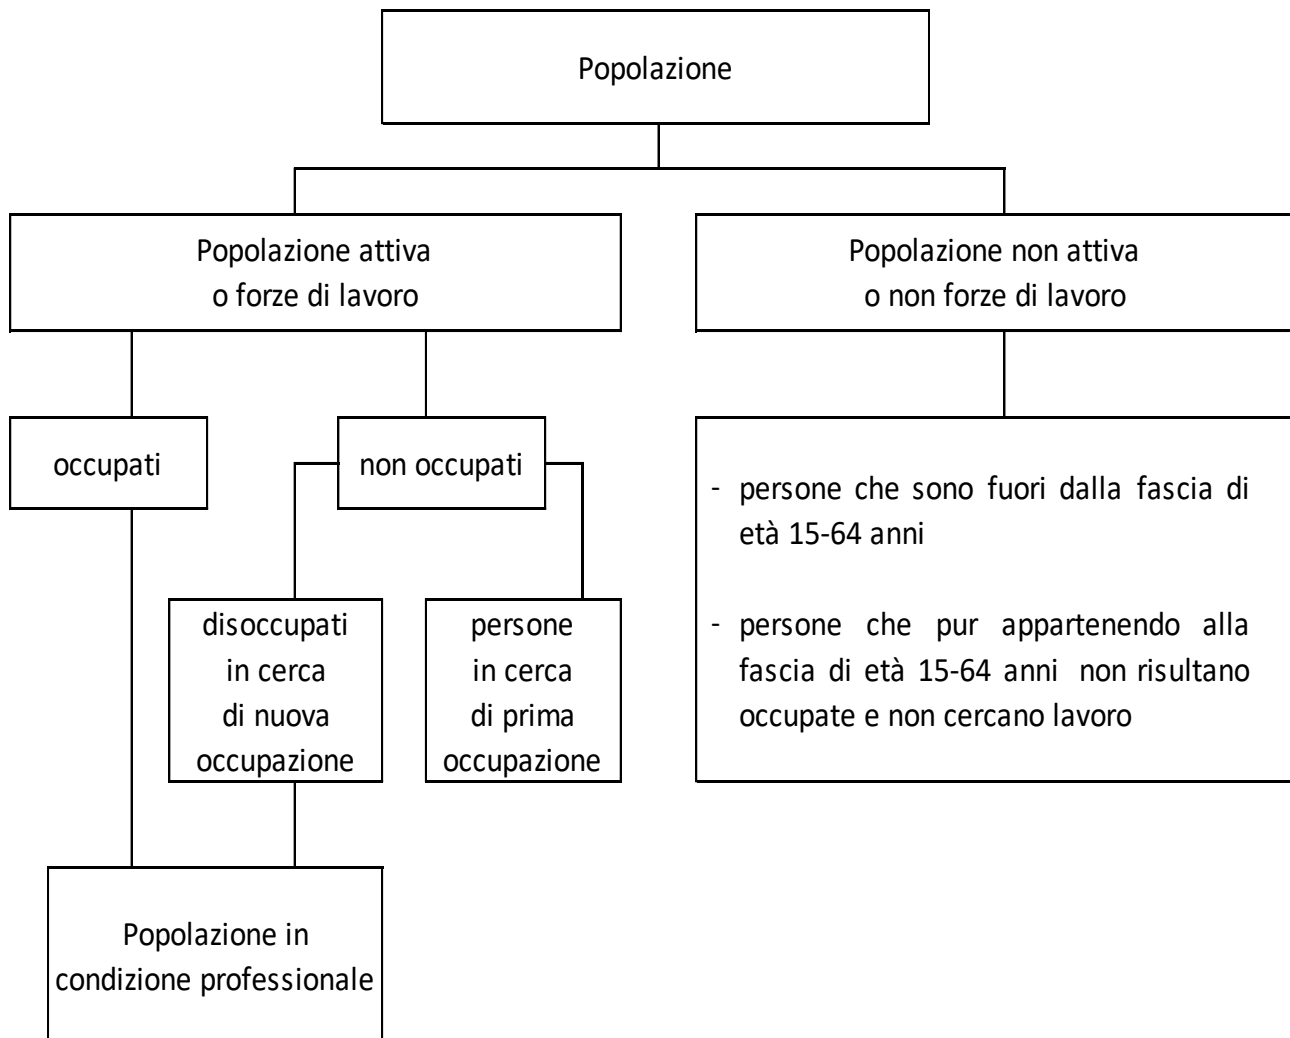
Popolazione

Popolazione attiva
o forze di lavoro

Popolazione non attiva
o non forze di lavoro

occupati

non occupati

disoccupati
in cerca
di nuova
occupazione

persone
in cerca
di prima
occupazione

- persone che sono fuori dalla fascia di età 15-64 anni

- persone che pur appartenendo alla fascia di età 15-64 anni non risultano occupate e non cercano lavoro

Popolazione in
condizione professionale